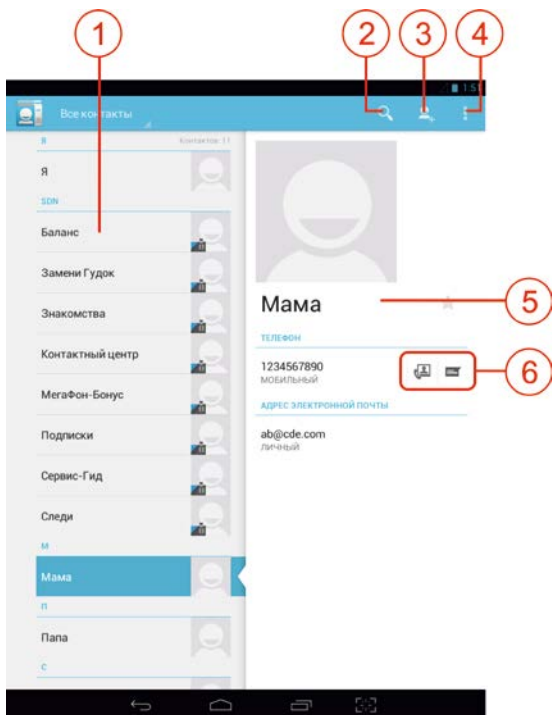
1
2
3
4
1:5
Все контакты
Я
Контактов: 11
Я
SDN
Баланс
Замени Гудок
Знакомства
Контактный центр
МегаФон-Бонус
Подписки
Сервис-Гид
Следи
М
Мама
П
Папа
С
Мама
5
ТЕЛЕФОН
1234567890
МОБИЛЬНЫЙ
6
АДРЕС ЭЛЕКТРОННОЙ ПОЧТЫ
ab@cde.com
ЛИЧНЫЙ